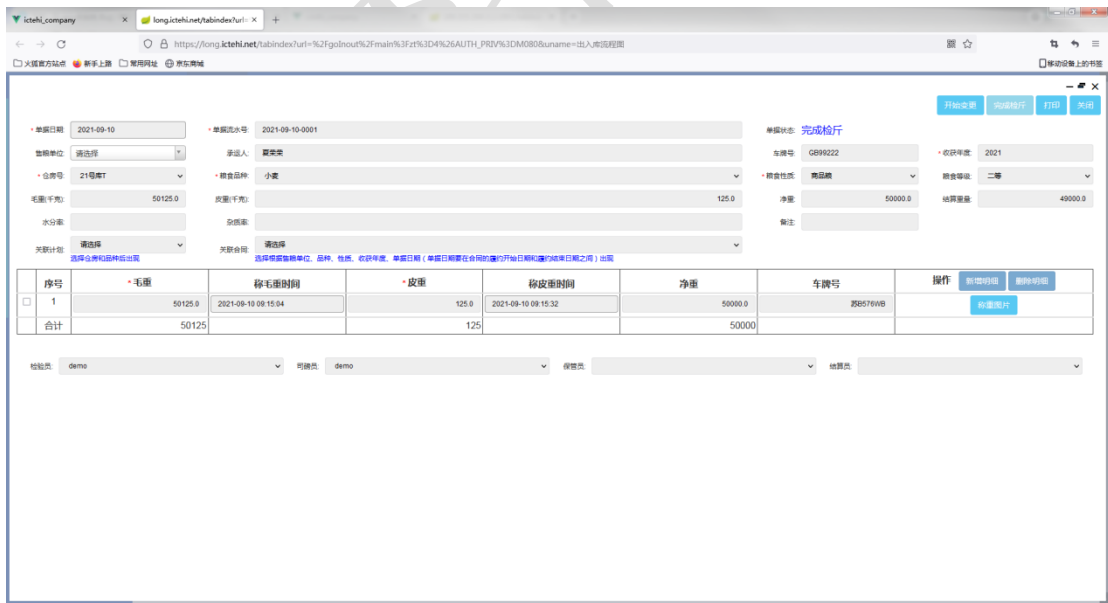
ictehi_company × long.ictehi.net/tabindex?url= × +

https://long.ictehi.net/tabindex?url=%2FgoInout%2Fmain%3Fzt%3D4%26AUTH_PRIV%3DM0808uname=出入库流程图

火狐官方站点 新手上路 常用网址 京东商城 移动设备上的书签

开始变更 完成检斤 打印 关闭

*单据日期 2021-09-10 *单据流水号 2021-09-10-0001 单据状态 完成检斤

售粮单位 请选择 承运人 夏荣荣 车牌号 GB99222 *收获年度 2021

*仓房号 21号库T *粮食品种 小麦 *粮食性质 商品粮 粮食等级 二等

毛重(千克) 50125.0 皮重(千克) 125.0 净重 50000.0 结算重量 49000.0

水分率 杂质率 备注

关联计划 请选择 关联合同 请选择
选择仓房和品种后出现 选择根据售粮单位、品种、性质、收获年度、单据日期（单据日期要在合同的履约开始日期和履约结束日期之间）出现

| | 序号 | *毛重 | 称毛重时间 | *皮重 | 称皮重时间 | 净重 | 车牌号 | 操作 新增明细 删除明细 |
|---|---|---|---|---|---|---|---|---|
| ☐ | 1 | 50125.0 | 2021-09-10 09:15:04 | 125.0 | 2021-09-10 09:15:32 | 50000.0 | 苏B576WB | 称重图片 |
| | 合计 | 50125 | | 125 | | 50000 | | |

检验员 demo 司磅员 demo 保管员 结算员